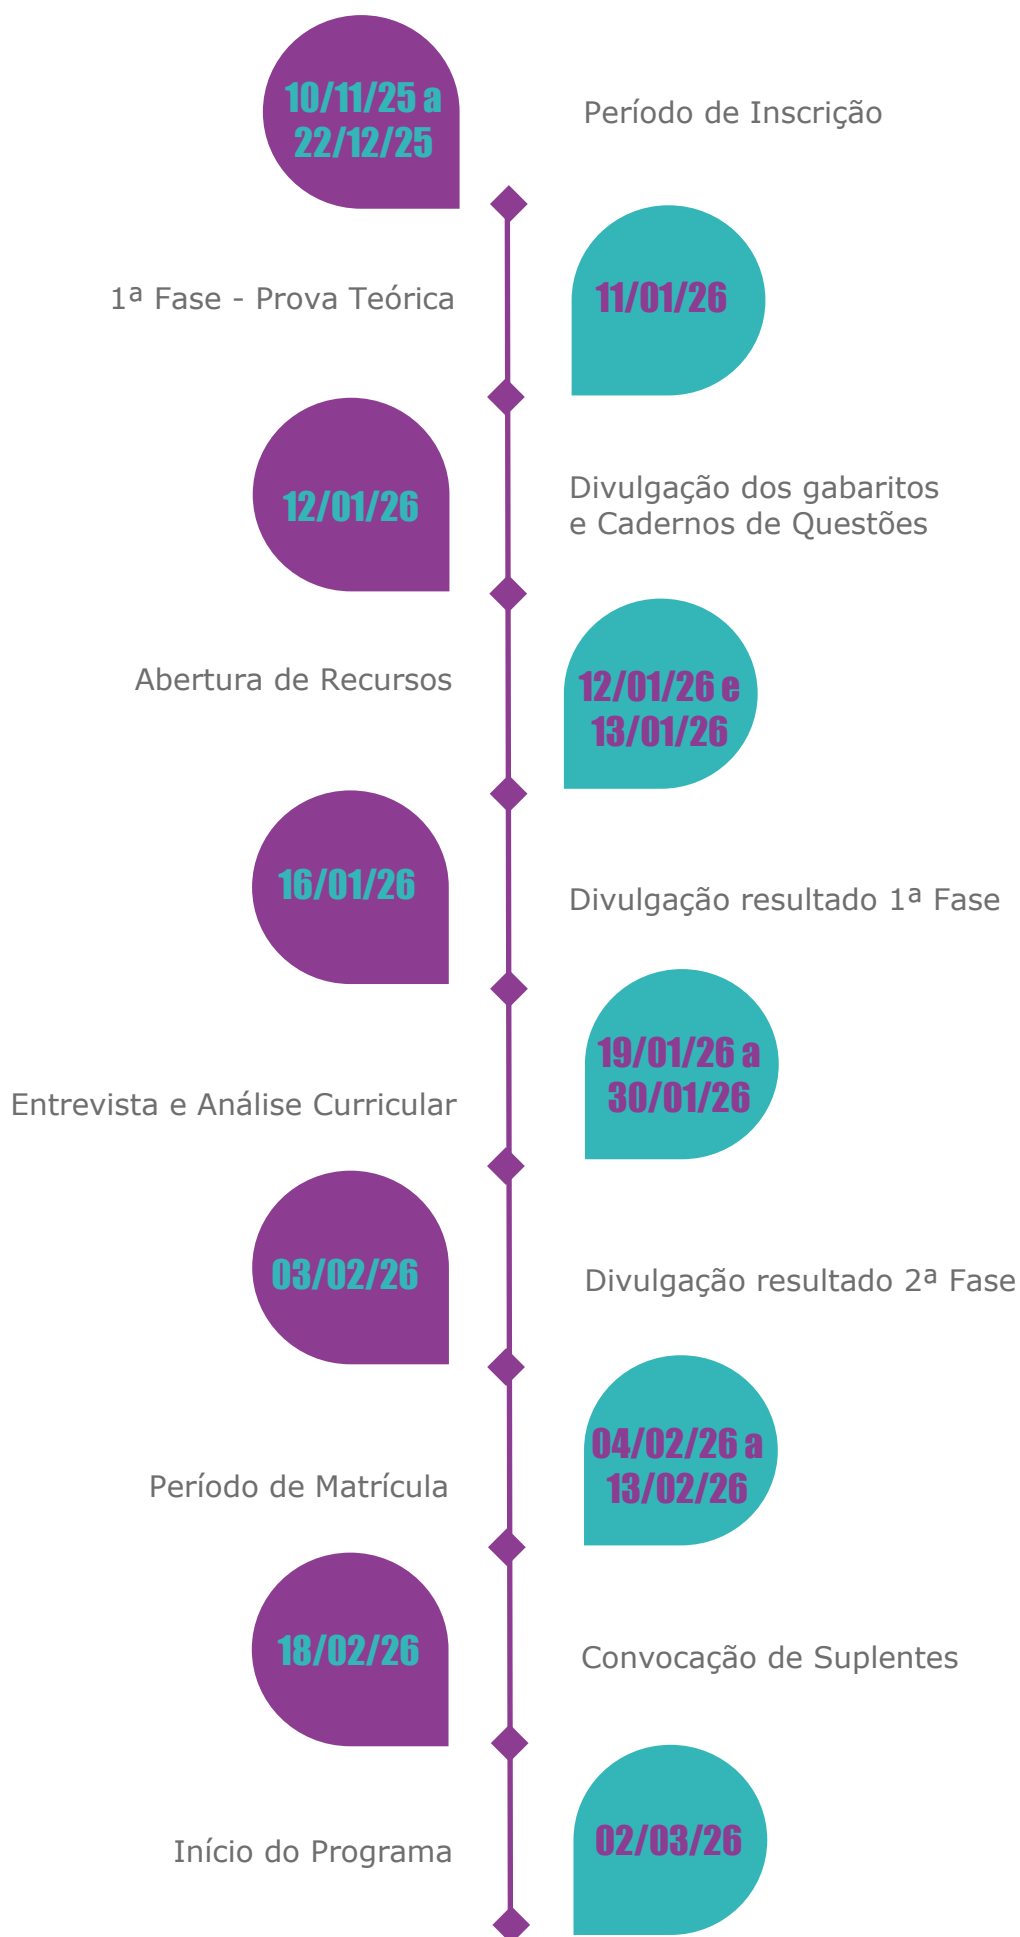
10/11/25 a 22/12/25

Período de Inscrição

1ª Fase - Prova Teórica

11/01/26

12/01/26

Divulgação dos gabaritos e Cadernos de Questões

Abertura de Recursos

12/01/26 e 13/01/26

16/01/26

Divulgação resultado 1ª Fase

19/01/26 a 30/01/26

Entrevista e Análise Curricular

03/02/26

Divulgação resultado 2ª Fase

04/02/26 a 13/02/26

Período de Matrícula

18/02/26

Convocação de Suplentes

Início do Programa

02/03/26